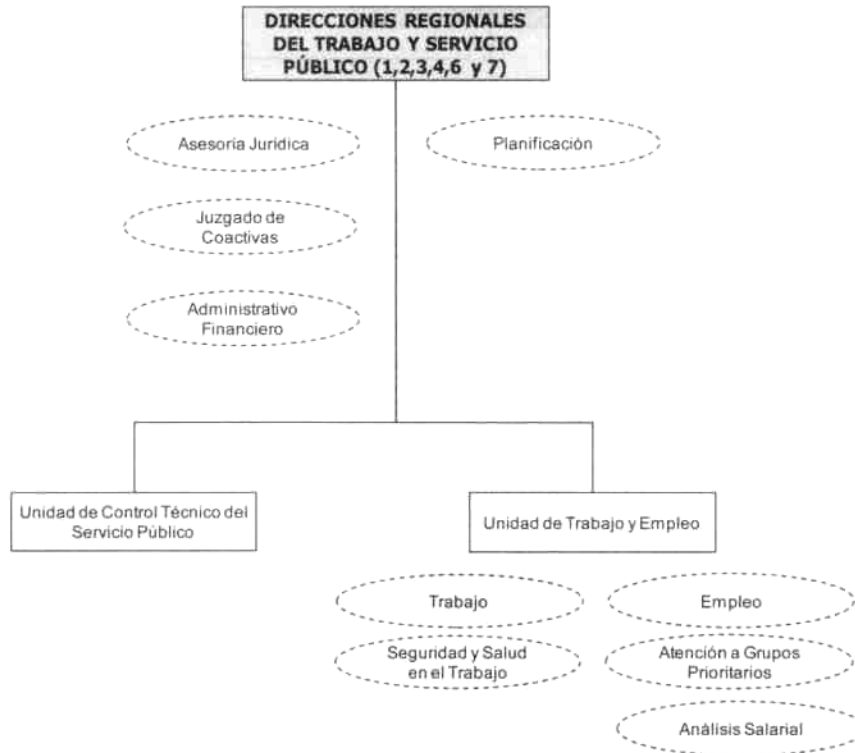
DIRECCIONES REGIONALES DEL TRABAJO Y SERVICIO PÚBLICO (1,2,3,4,6 y 7)

Asesoria Juridica

Planificación

Juzgado de Coactivas

Administrativo Financiero

Unidad de Control Técnico del Servicio Público

Unidad de Trabajo y Empleo

Trabajo

Empleo

Seguridad y Salud en el Trabajo

Atención a Grupos Prioritarios

Análisis Salarial